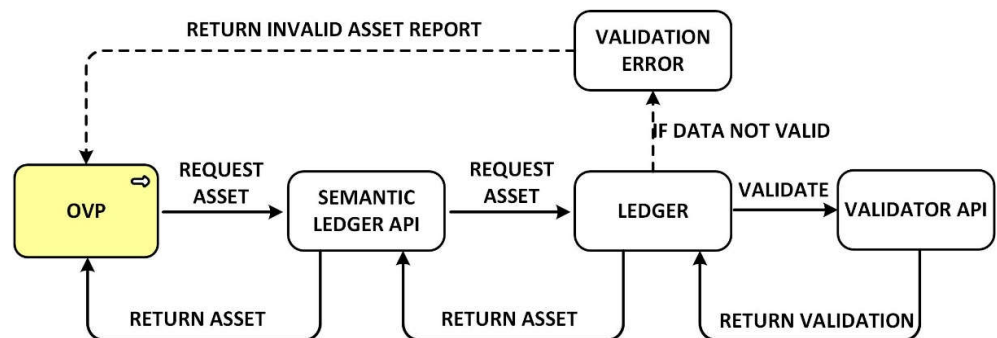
RETURN INVALID ASSET REPORT

VALIDATION ERROR

IF DATA NOT VALID

OVP

REQUEST ASSET

SEMANTIC LEDGER API

REQUEST ASSET

LEDGER

VALIDATE

VALIDATOR API

RETURN ASSET

RETURN ASSET

RETURN VALIDATION